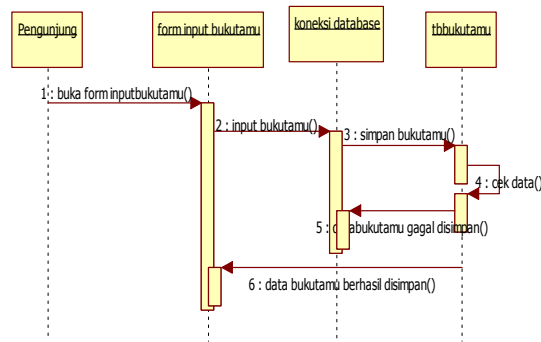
Pengunjung

form input bukutamu

koneksi database

tbbukutamu

1 : buka form inputbukutamu()

2 : input bukutamu()

3 : simpan bukutamu()

4 : cek data()

5 : d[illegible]abukutamu gagal disimpan()

6 : data bukutamu berhasil disimpan()